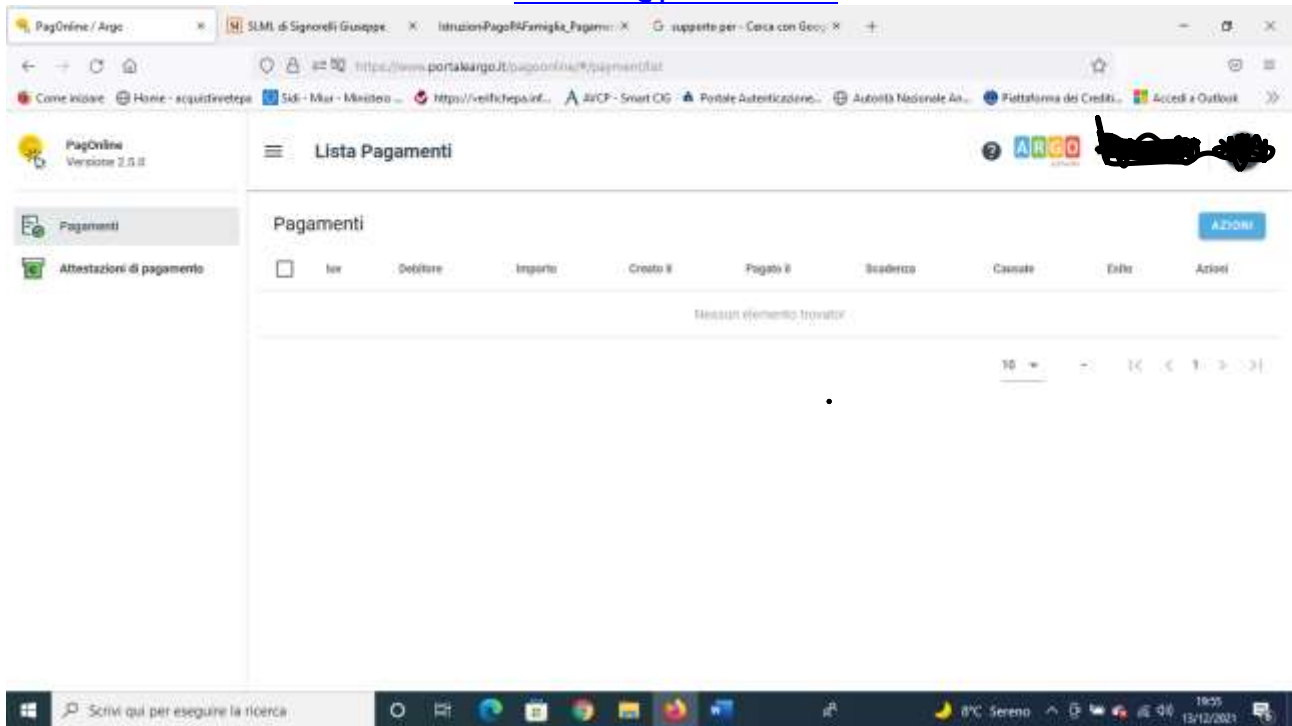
PagOnline / Argo × SLML di Signorelli Giuseppe × IstruzioniPagoPAFamiglia_Pagame × supporto per - Cerca con Goog × +

https://www.portaleargo.it/pagoonline/#/paymentlist

Come iniziare Home - acquistinretepa Sidi - Miur - Ministero ... https://verifichepa.inf... AVCP - Smart CIG Portale Autenticazione... Autorità Nazionale An... Piattaforma dei Crediti... Accedi a Outlook

PagOnline
Versione 2.5.0

Lista Pagamenti

ARGO

Pagamenti
Attestazioni di pagamento

Pagamenti

AZIONI

| | Iuv | Debitore | Importo | Creato il | Pagato il | Scadenza | Causale | Esito | Azioni |
|---|---|---|---|---|---|---|---|---|---|

Nessun elemento trovato

10 - 1

Scrivi qui per eseguire la ricerca

8°C Sereno 19:55 13/12/2021